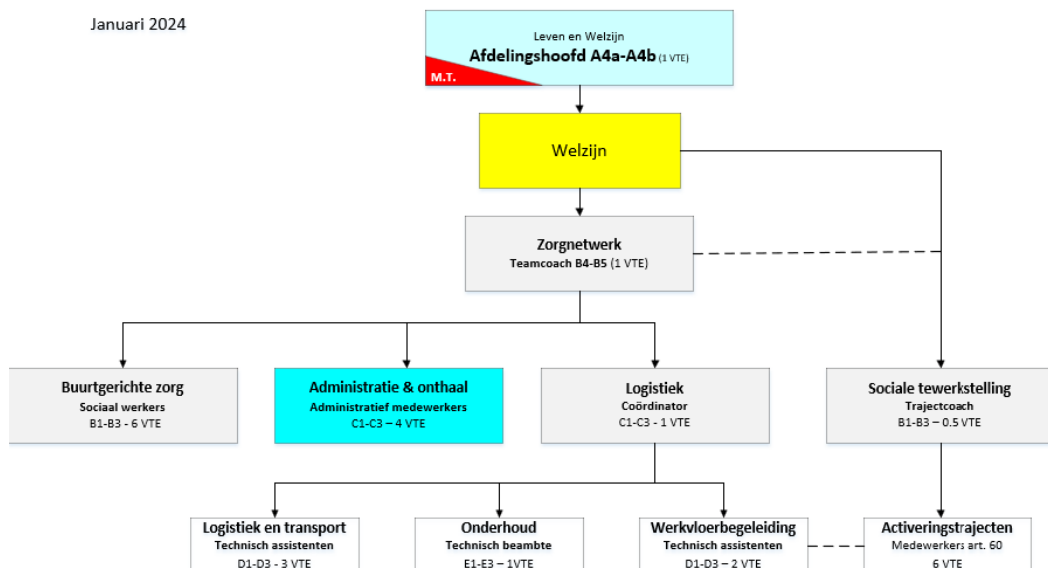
Januari 2024

Leven en Welzijn
Afdelingshoofd A4a-A4b (1 VTE)
M.T.

Welzijn

Zorgnetwerk
Teamcoach B4-B5 (1 VTE)

Buurtgerichte zorg
Sociaal werkers
B1-B3 - 6 VTE

Administratie & onthaal
Administratief medewerkers
C1-C3 – 4 VTE

Logistiek
Coördinator
C1-C3 - 1 VTE

Sociale tewerkstelling
Trajectcoach
B1-B3 – 0.5 VTE

Logistiek en transport
Technisch assistenten
D1-D3 - 3 VTE

Onderhoud
Technisch beambte
E1-E3 – 1VTE

Werkvloerbegeleiding
Technisch assistenten
D1-D3 – 2 VTE

Activeringstrajecten
Medewerkers art. 60
6 VTE